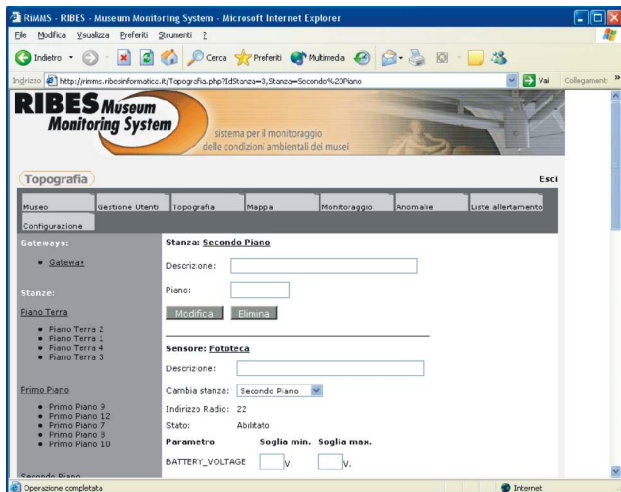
RiMMS - RIBES - Museum Monitoring System - Microsoft Internet Explorer

File Modifica Visualizza Preferiti Strumenti ?

Indietro Cerca Preferiti Multimedia

Indirizzo http://rimms.ribesinformatica.it/Topografia.php?IdStanza=3,Stanza=Secondo%20Piano Vai Collegamenti »

RIBES Museum Monitoring System

sistema per il monitoraggio delle condizioni ambientali dei musei

Topografia

Esci

Museo | Gestione Utenti | Topografia | Mappa | Monitoraggio | Anomalie | Liste allertamento | Configurazione

Gateways:

• Gateway

Stanze:

Piano Terra

• Piano Terra 2
• Piano Terra 1
• Piano Terra 4
• Piano Terra 3

Primo Piano

• Primo Piano 9
• Primo Piano 12
• Primo Piano 7
• Primo Piano 8
• Primo Piano 10

Secondo Piano

Stanza: Secondo Piano

Descrizione:

Piano:

Modifica Elimina

Sensore: Fototeca

Descrizione:

Cambia stanza: Secondo Piano

Indirizzo Radio: 22

Stato: Abilitato

| Parametro | Soglia min. | Soglia max. |
|---|---|---|
| BATTERY_VOLTAGE | V | V. |

Operazione completata

Internet